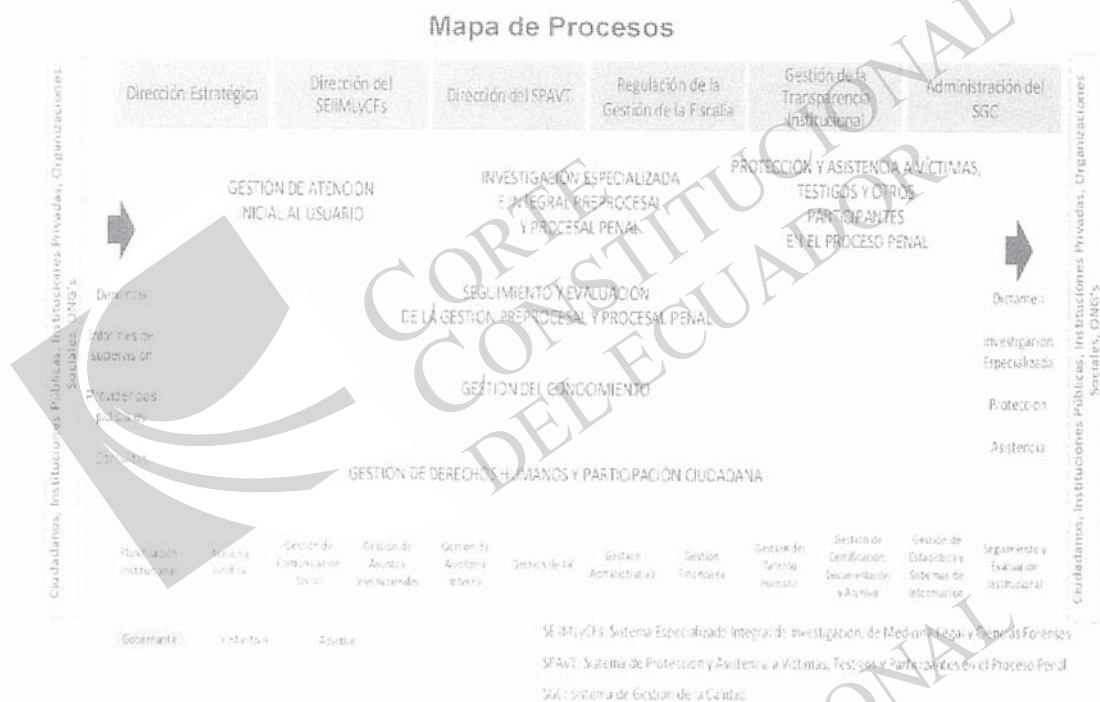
Mapa de Procesos

Ciudadanos, Instituciones Públicas, Instituciones Privadas, Organizaciones Sociales, ONG's

| Dirección Estratégica | Dirección del SEIMLyCFs | Dirección del SPAVT | Regulación de la Gestión de la Fiscalía | Gestión de la Transparencia Institucional | Administración del SGC |
|---|---|---|---|---|---|

GESTIÓN DE ATENCIÓN INICIAL AL USUARIO

INVESTIGACIÓN ESPECIALIZADA E INTEGRAL PREPROCESAL Y PROCESAL PENAL

PROTECCIÓN Y ASISTENCIA A VÍCTIMAS, TESTIGOS Y OTROS PARTICIPANTES EN EL PROCESO PENAL

Denuncias

Informes de supervisión

Providencias judiciales

Consultas

SEGUIMIENTO Y EVALUACIÓN DE LA GESTIÓN PREPROCESAL Y PROCESAL PENAL

GESTIÓN DEL CONOCIMIENTO

GESTIÓN DE DERECHOS HUMANOS Y PARTICIPACIÓN CIUDADANA

Dictamen

Investigación Especializada

Protección

Asistencia

Ciudadanos, Instituciones Públicas, Instituciones Privadas, Organizaciones Sociales, ONG's

| Planificación Institucional | Asesoría Jurídica | Gestión de Comunicación Social | Gestión de Asuntos Internacionales | Gestión de Auditoría Interna | Gestión de TI | Gestión Administrativa | Gestión Financiera | Gestión del Talento Humano | Gestión de Certificación, Documentación y Archivo | Gestión de Estadística y Sistemas de Información | Seguimiento y Evaluación Institucional |
|---|---|---|---|---|---|---|---|---|---|---|---|

Gobernante

Habilitante

Agregador

SEIMLyCFs: Sistema Especializado Integral de Investigación, de Medicina Legal y Ciencias Forenses

SPAVT: Sistema de Protección y Asistencia a Víctimas, Testigos y Participantes en el Proceso Penal

SGC: Sistema de Gestión de la Calidad

CORTE CONSTITUCIONAL DEL ECUADOR

CONSTITUCIONAL